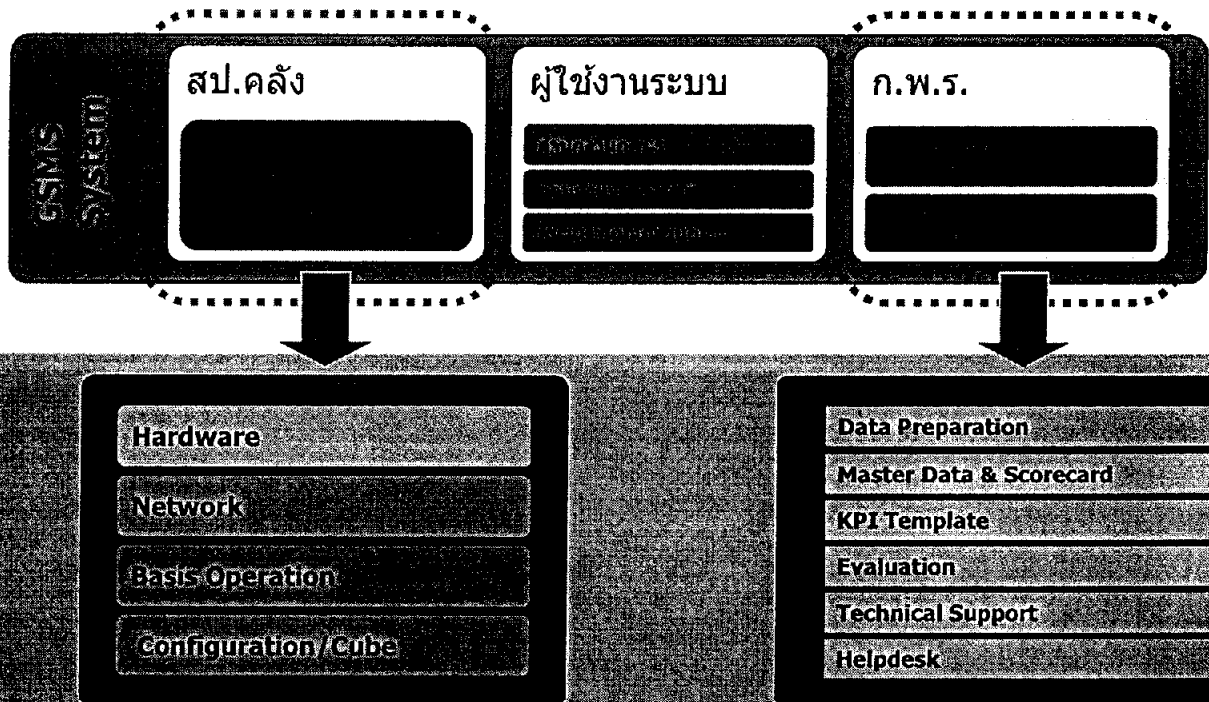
CSMS System

สป.คลัง

ผู้ใช้งานระบบ

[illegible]

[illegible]

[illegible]

ก.พ.ร.

Hardware

Network

Basis Operation

Configuration/Cube

Data Preparation

Master Data & Scorecard

KPI Template

Evaluation

Technical Support

Helpdesk